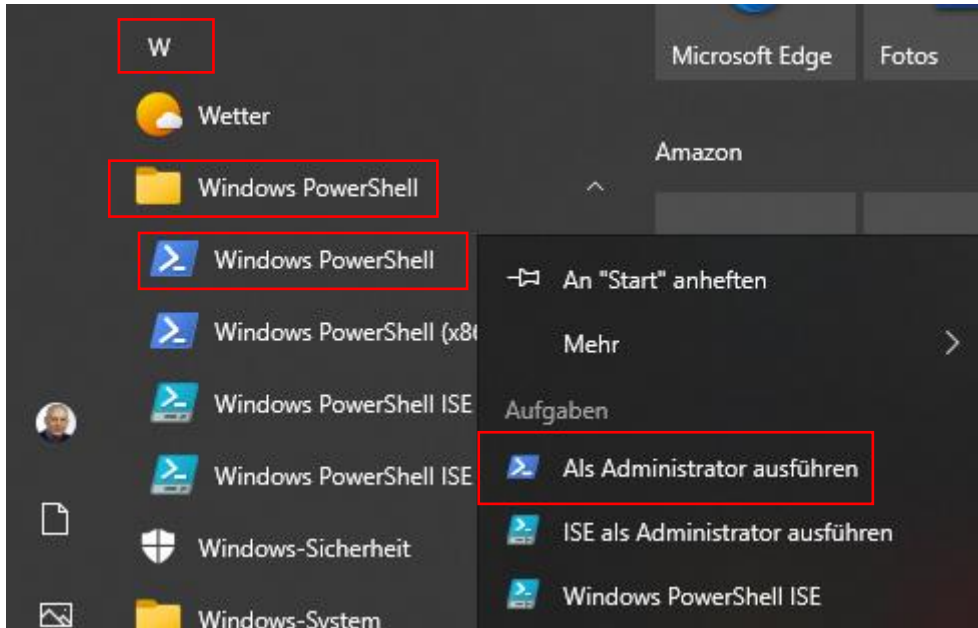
W

Wetter

Windows PowerShell

Windows PowerShell

Windows PowerShell (x8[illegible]

Windows PowerShell ISE

Windows PowerShell ISE

Windows-Sicherheit

Windows-System

Microsoft Edge

Fotos

Amazon

An "Start" anheften

Mehr

Aufgaben

Als Administrator ausführen

ISE als Administrator ausführen

Windows PowerShell ISE